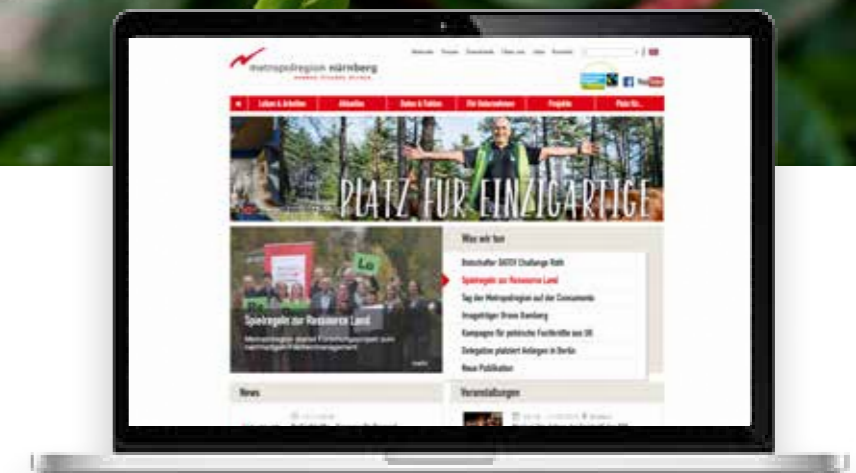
metropolregion nürnberg

Leben & Arbeiten | Aktuelles | Reise & Freizeit | Für Unternehmen | Projekte | Platz für...

PLATZ FÜR EINZIGARTIGE

Was wir tun

Botschafter DATEV Challenge Roth

Spielregeln zur Ressource Land

Tag der Metropolregion auf der Consumenta

Imageträger Brose Bamberg

Kampagne für politische Fortschritte aus UK

Delegation platziert Anliegen in Berlin

Neue Publikation

Spielregeln zur Ressource Land

News

Veranstaltungen